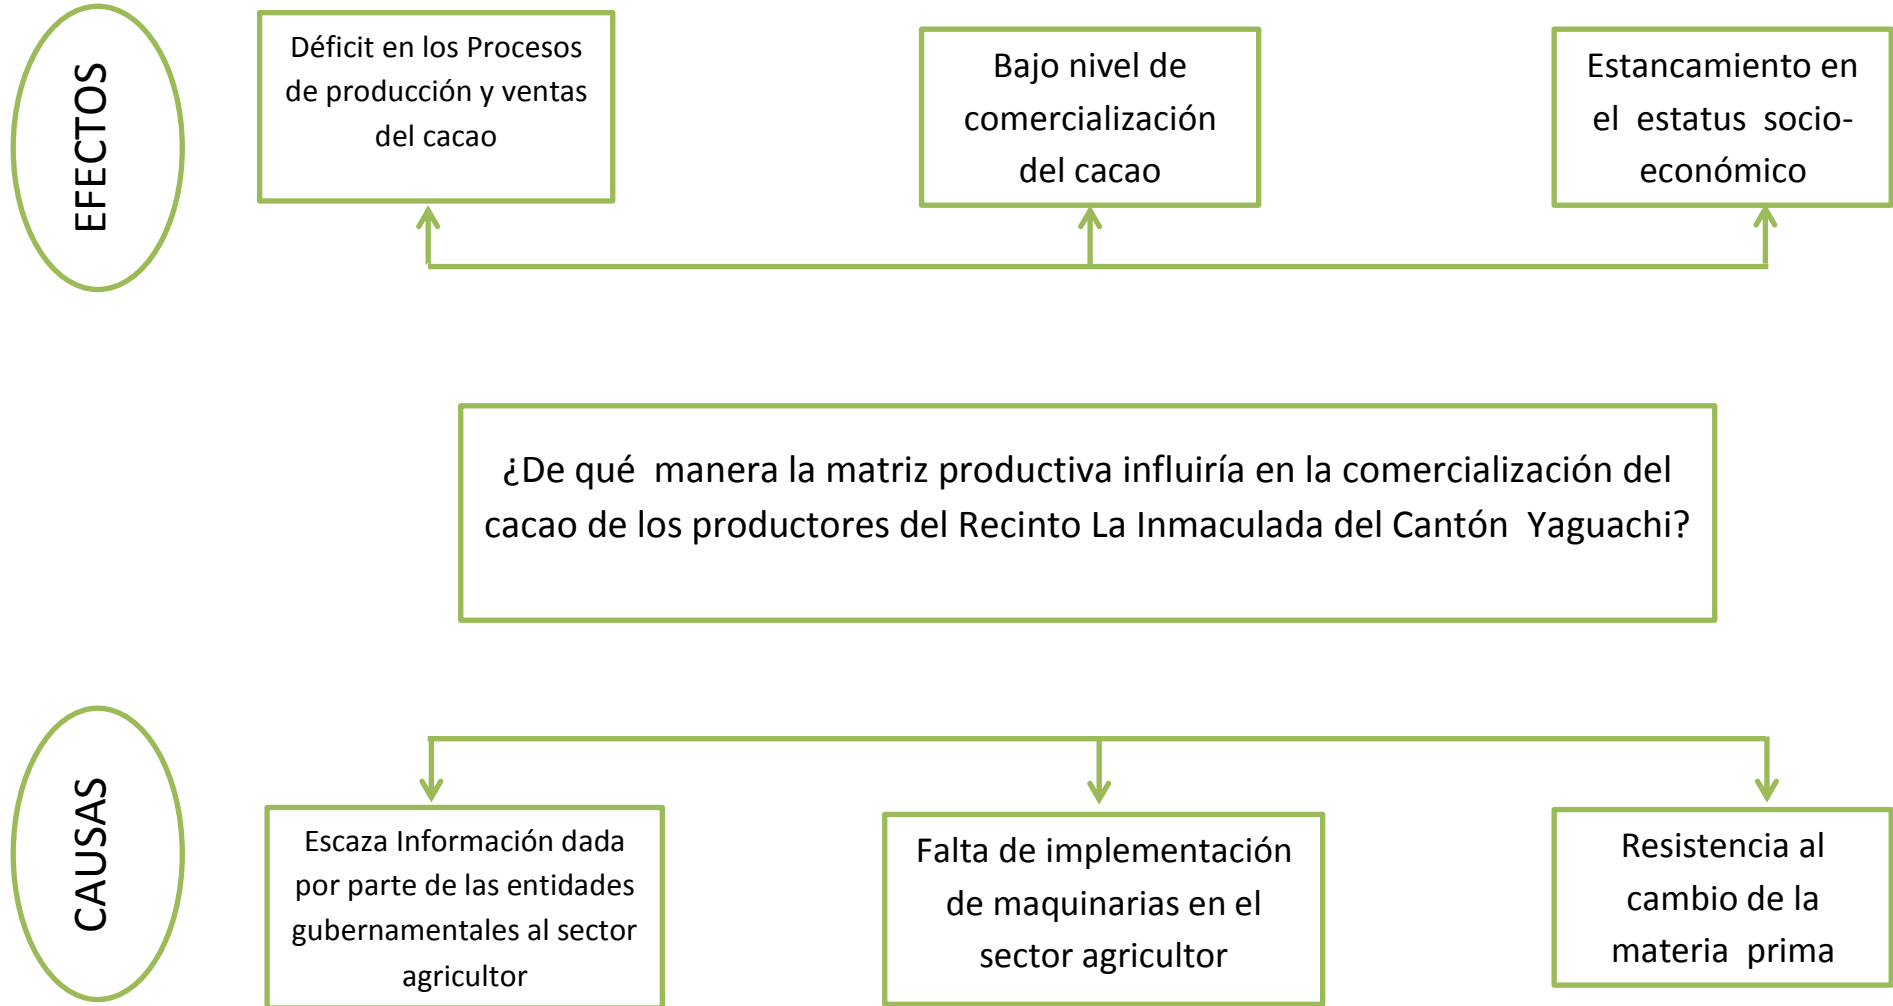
EFECTOS

Déficit en los Procesos de producción y ventas del cacao

Bajo nivel de comercialización del cacao

Estancamiento en el estatus socio-económico

¿De qué manera la matriz productiva influiría en la comercialización del cacao de los productores del Recinto La Inmaculada del Cantón Yaguachi?

CAUSAS

Escaza Información dada por parte de las entidades gubernamentales al sector agricultor

Falta de implementación de maquinarias en el sector agricultor

Resistencia al cambio de la materia prima